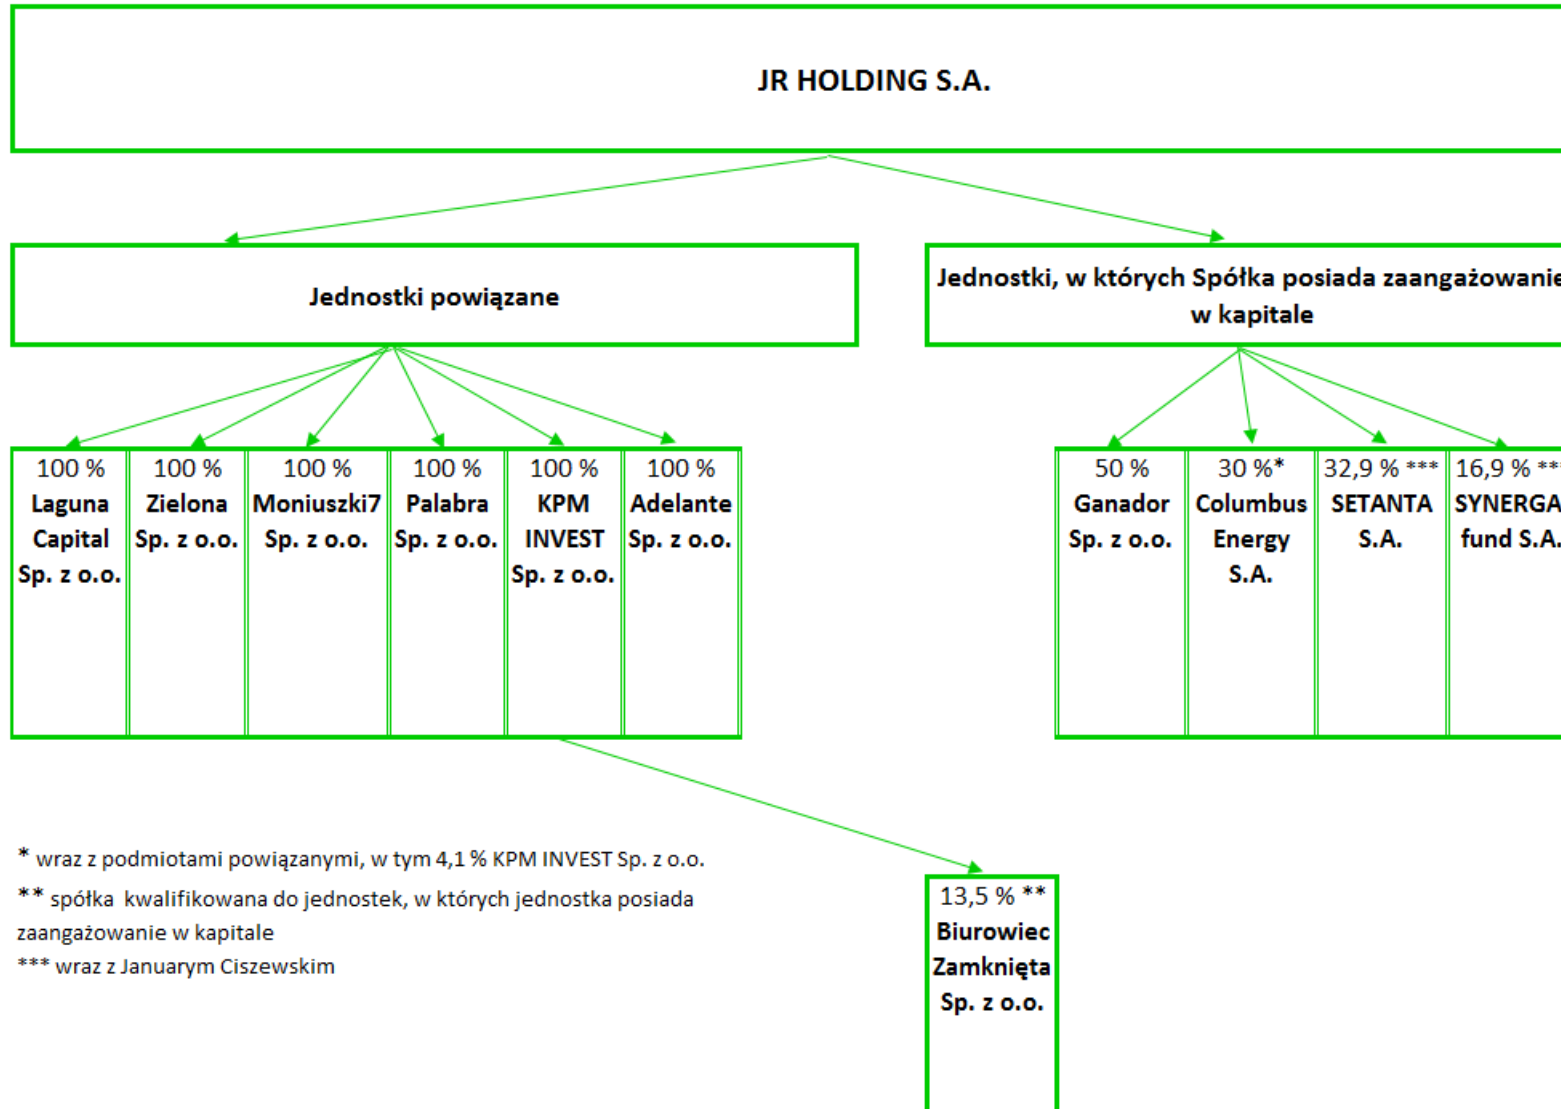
JR HOLDING S.A.

Jednostki powiązane

Jednostki, w których Spółka posiada zaangażowanie w kapitale

100 %
Laguna Capital Sp. z o.o.

100 %
Zielona Sp. z o.o.

100 %
Moniuszki7 Sp. z o.o.

100 %
Palabra Sp. z o.o.

100 %
KPM INVEST Sp. z o.o.

100 %
Adelante Sp. z o.o.

50 %
Ganador Sp. z o.o.

30 %*
Columbus Energy S.A.

32,9 % ***
SETANTA S.A.

16,9 % **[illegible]
SYNERGA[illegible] fund S.A.

13,5 % **
Biurowiec Zamknięta Sp. z o.o.

* wraz z podmiotami powiązanymi, w tym 4,1 % KPM INVEST Sp. z o.o.
** spółka kwalifikowana do jednostek, w których jednostka posiada zaangażowanie w kapitale
*** wraz z Januarym Ciszewskim